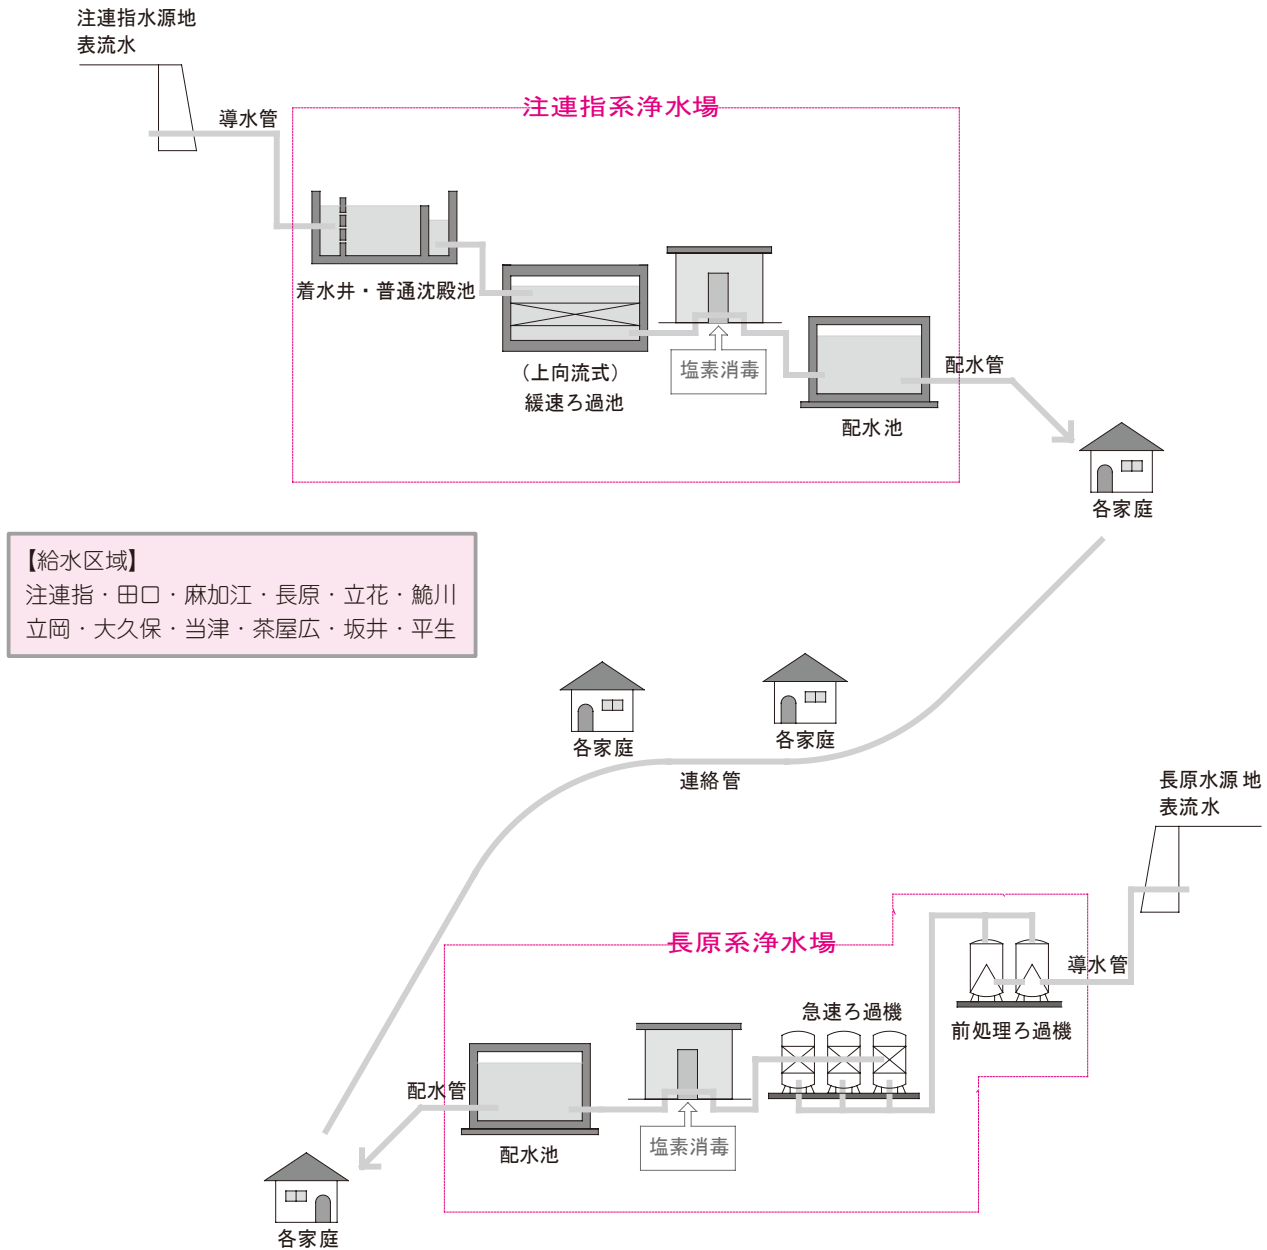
注連指水源地
表流水

導水管

注連指系浄水場

着水井・普通沈殿池

（上向流式）
緩速ろ過池

塩素消毒

配水池

配水管

各家庭

【給水区域】
注連指・田口・麻加江・長原・立花・鮠川
立岡・大久保・当津・茶屋広・坂井・平生

各家庭

各家庭

連絡管

長原水源地
表流水

長原系浄水場

導水管

急速ろ過機

前処理ろ過機

配水管

配水池

塩素消毒

各家庭